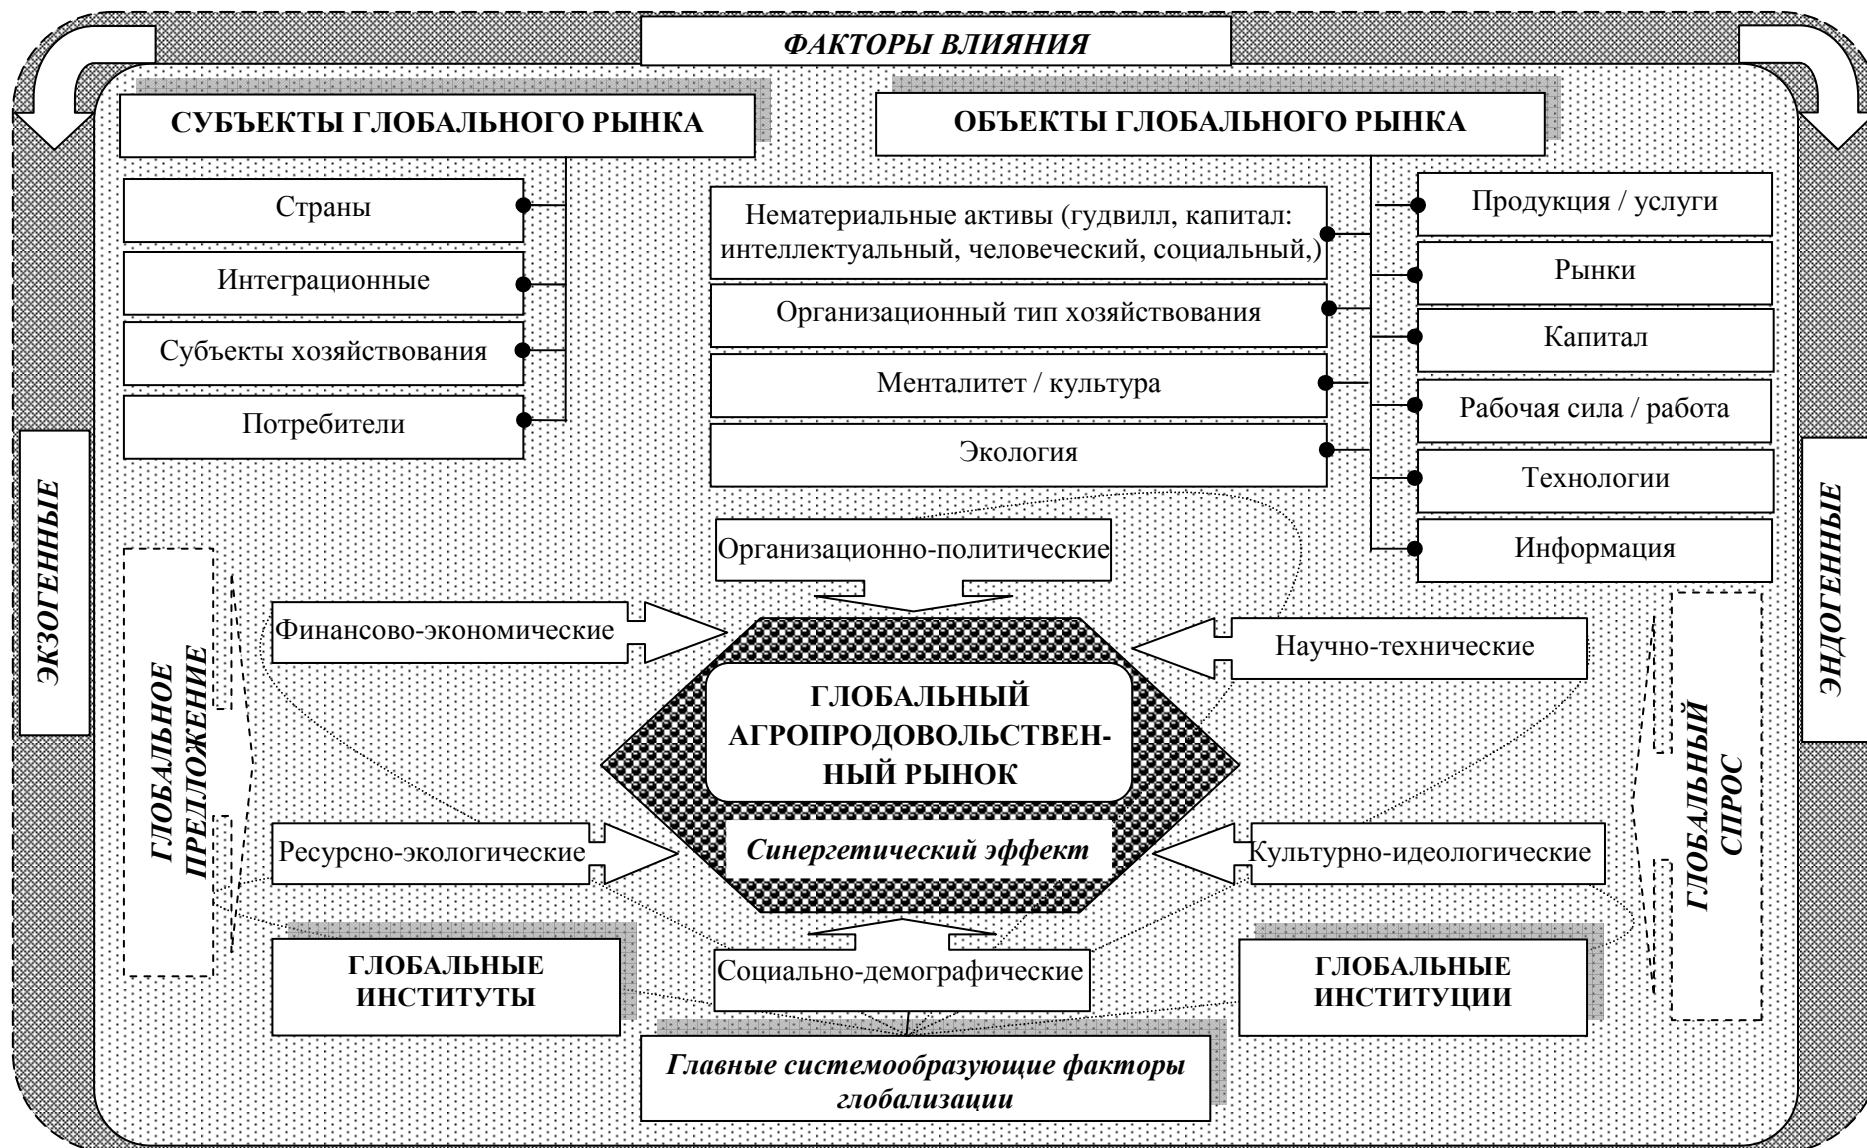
ФАКТОРЫ ВЛИЯНИЯ

СУБЪЕКТЫ ГЛОБАЛЬНОГО РЫНКА

ОБЪЕКТЫ ГЛОБАЛЬНОГО РЫНКА

Страны

Интеграционные

Субъекты хозяйствования

Потребители

Нематериальные активы (гудвилл, капитал: интеллектуальный, человеческий, социальный,)

Организационный тип хозяйствования

Менталитет / культура

Экология

Продукция / услуги

Рынки

Капитал

Рабочая сила / работа

Технологии

Информация

ЭКЗОГЕННЫЕ

ЭНДОГЕННЫЕ

ГЛОБАЛЬНОЕ ПРЕДЛОЖЕНИЕ

Организационно-политические

Финансово-экономические

Научно-технические

ГЛОБАЛЬНЫЙ АГРОПРОДОВОЛЬСТВЕННЫЙ РЫНОК

Синергетический эффект

ГЛОБАЛЬНЫЙ СПРОС

Ресурсно-экологические

Культурно-идеологические

Социально-демографические

ГЛОБАЛЬНЫЕ ИНСТИТУТЫ

ГЛОБАЛЬНЫЕ ИНСТИТУЦИИ

Главные системообразующие факторы глобализации